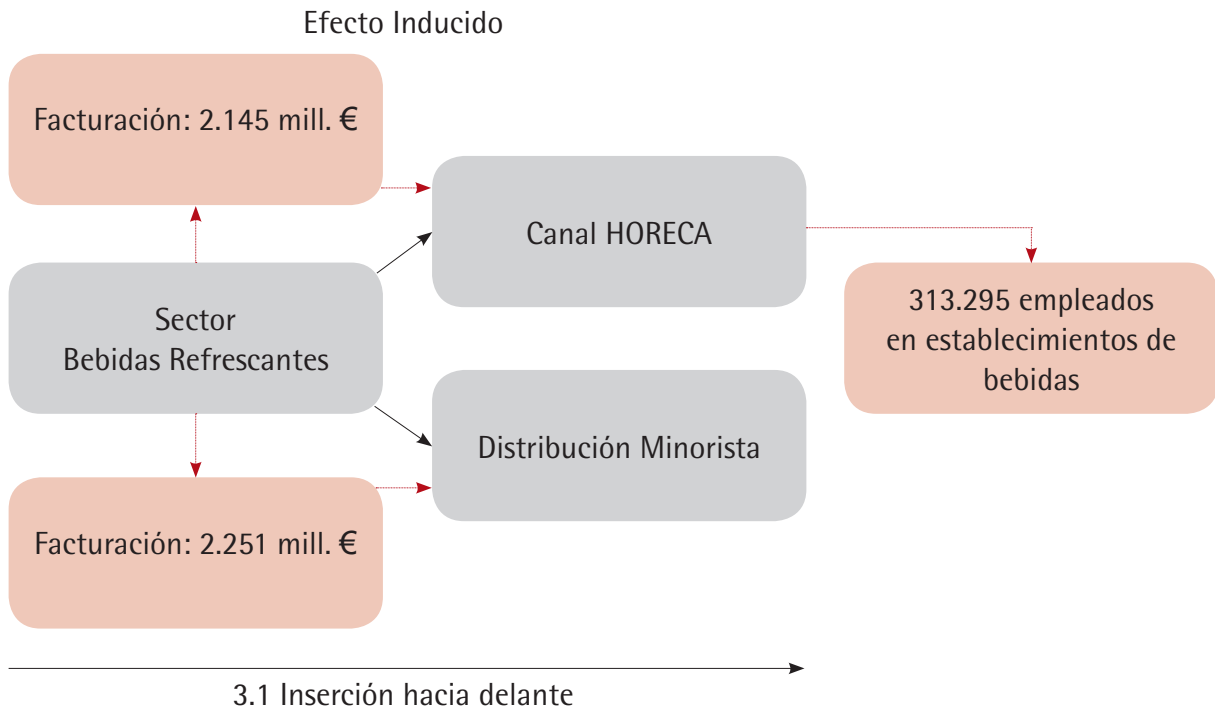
Efecto Inducido

Facturación: 2.145 mill. €

Canal HORECA

Sector
Bebidas Refrescantes

313.295 empleados
en establecimientos de
bebidas

Distribución Minorista

Facturación: 2.251 mill. €

3.1 Inserción hacia delante